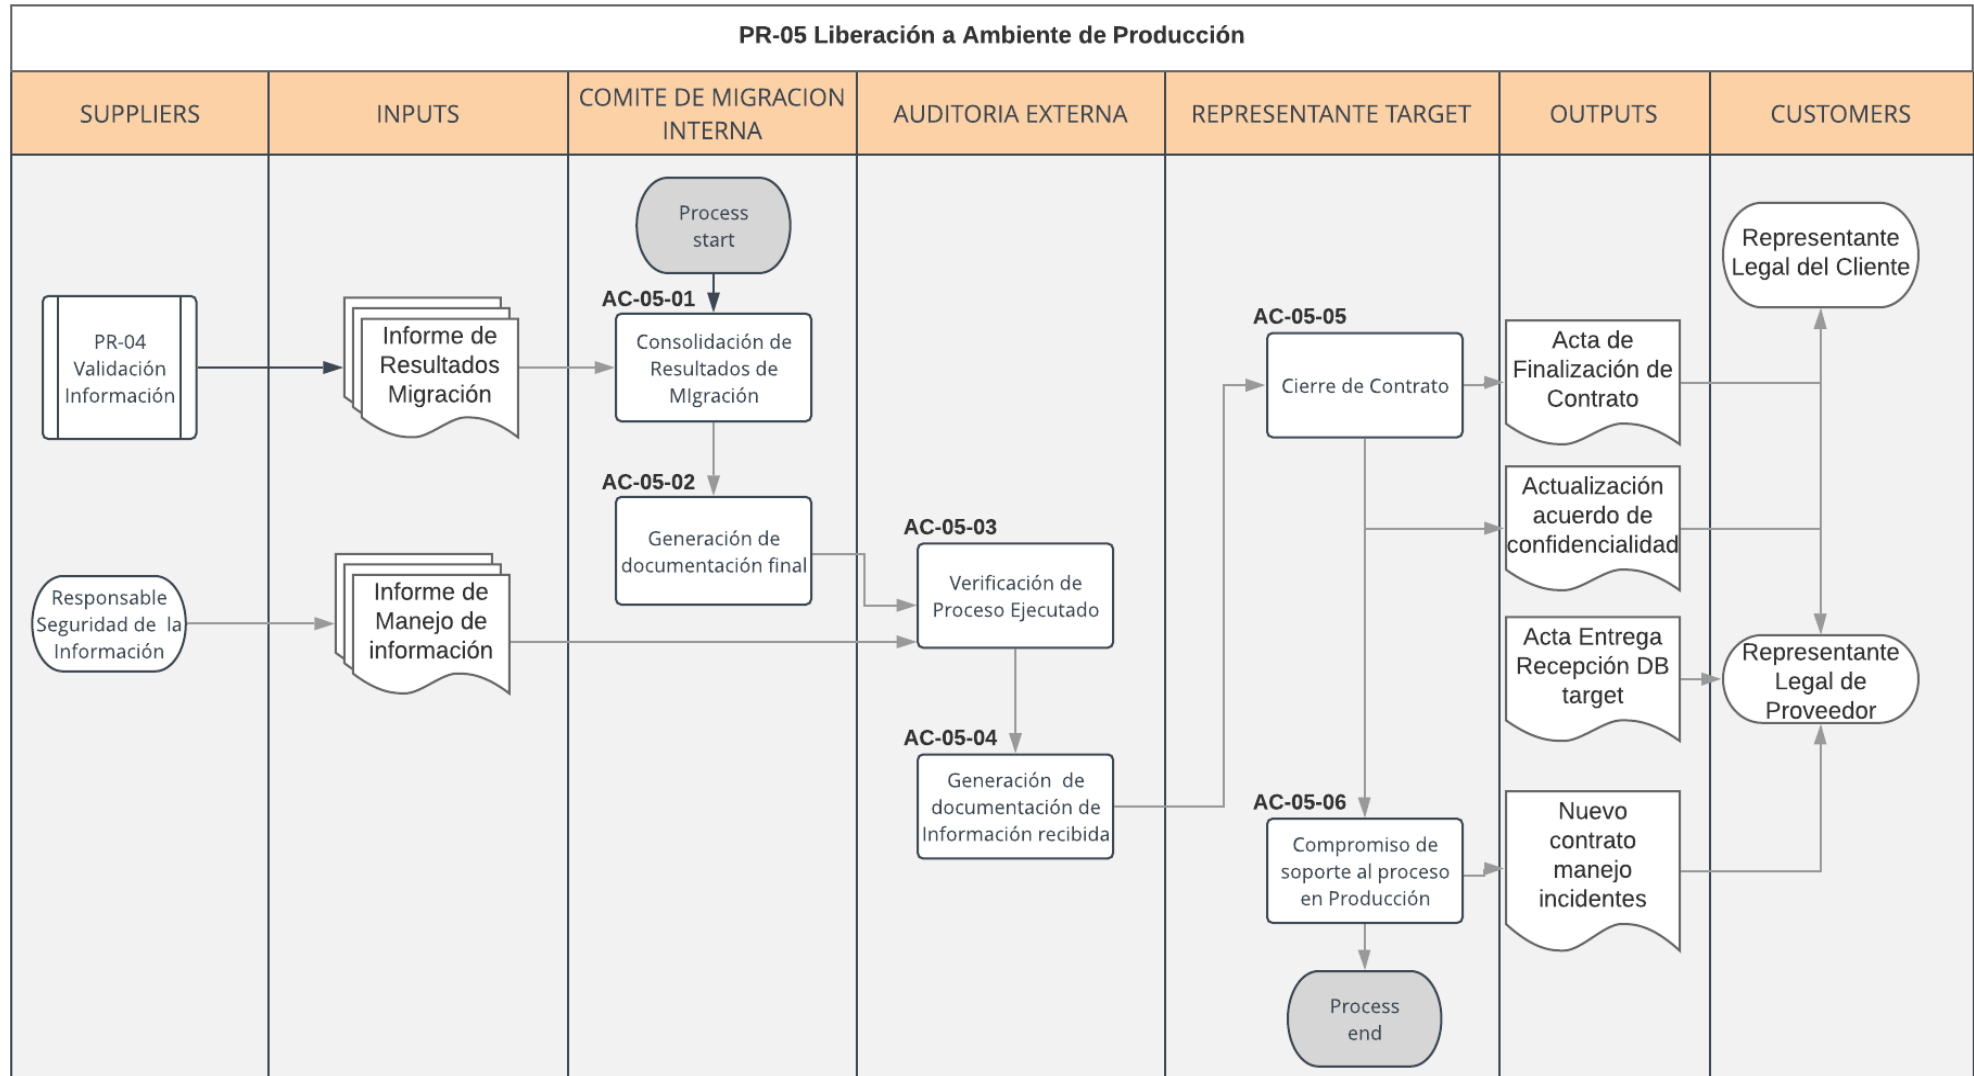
PR-05 Liberación a Ambiente de Producción

| SUPPLIERS | INPUTS | COMITE DE MIGRACION INTERNA | AUDITORIA EXTERNA | REPRESENTANTE TARGET | OUTPUTS | CUSTOMERS |
|---|---|---|---|---|---|---|

Process start

AC-05-01
Consolidación de Resultados de MIgración

PR-04 Validación Información

Informe de Resultados Migración

Representante Legal del Cliente

AC-05-05
Cierre de Contrato

Acta de Finalización de Contrato

AC-05-02
Generación de documentación final

AC-05-03
Verificación de Proceso Ejecutado

Actualización acuerdo de confidencialidad

Responsable Seguridad de la Información

Informe de Manejo de información

Acta Entrega Recepción DB target

Representante Legal de Proveedor

AC-05-04
Generación de documentación de Información recibida

AC-05-06
Compromiso de soporte al proceso en Producción

Nuevo contrato manejo incidentes

Process end